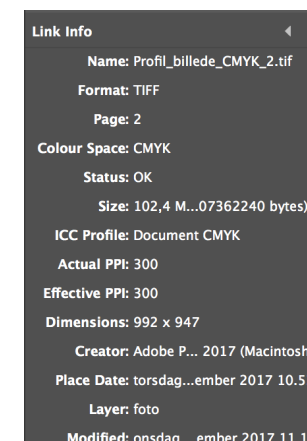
Link Info

Name: Profil_billede_CMYK_2.tif
Format: TIFF
Page: 2
Colour Space: CMYK
Status: OK
Size: 102,4 M...07362240 bytes)
ICC Profile: Document CMYK
Actual PPI: 300
Effective PPI: 300
Dimensions: 992 x 947
Creator: Adobe P... 2017 (Macintosh
Place Date: torsdag...ember 2017 10.5
Layer: foto
Modified: onsdag...ember 2017 11.1